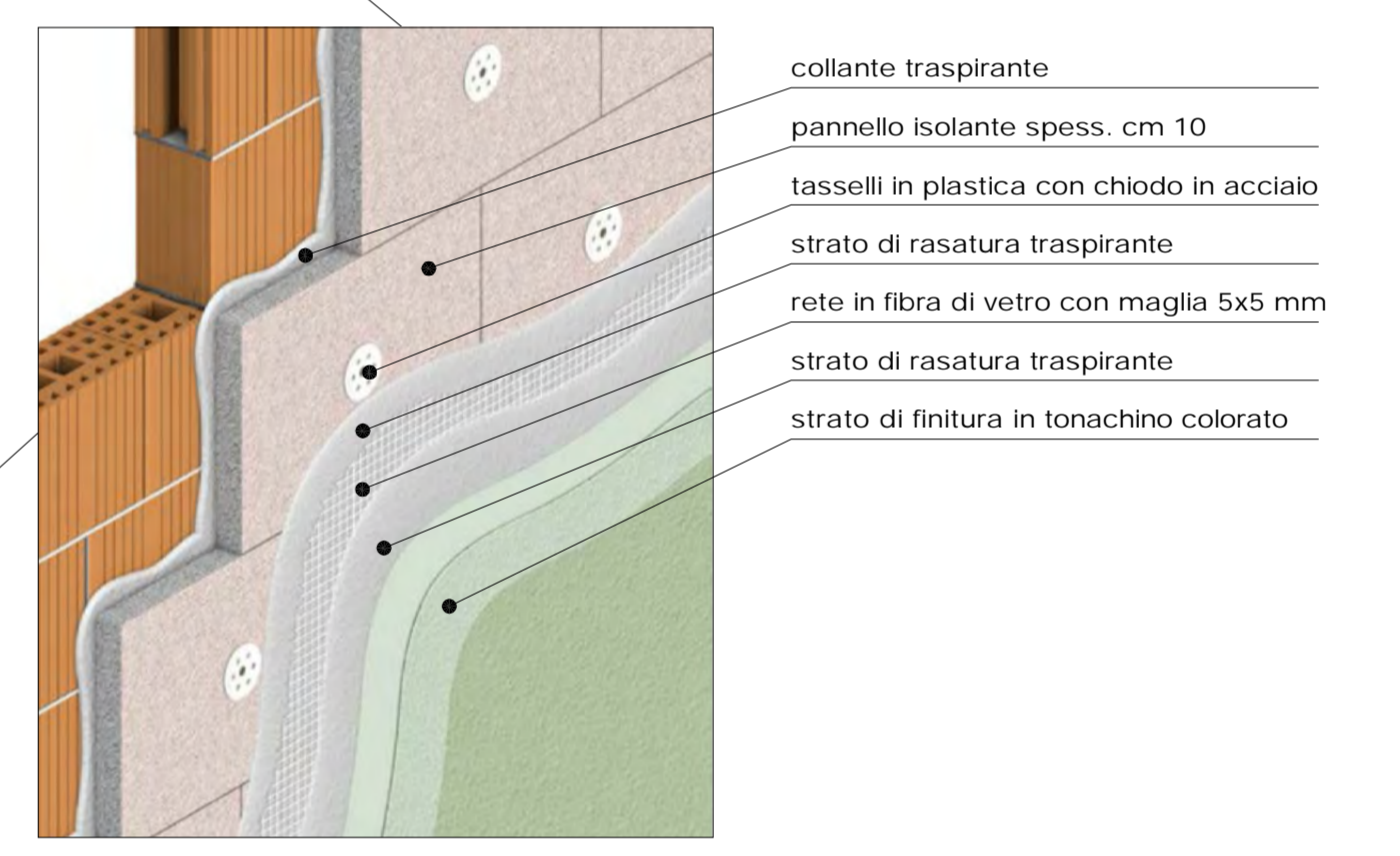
collante traspirante

pannello isolante spess. cm 10

tasselli in plastica con chiodo in acciaio

strato di rasatura traspirante

rete in fibra di vetro con maglia 5x5 mm

strato di rasatura traspirante

strato di finitura in tonachino colorato